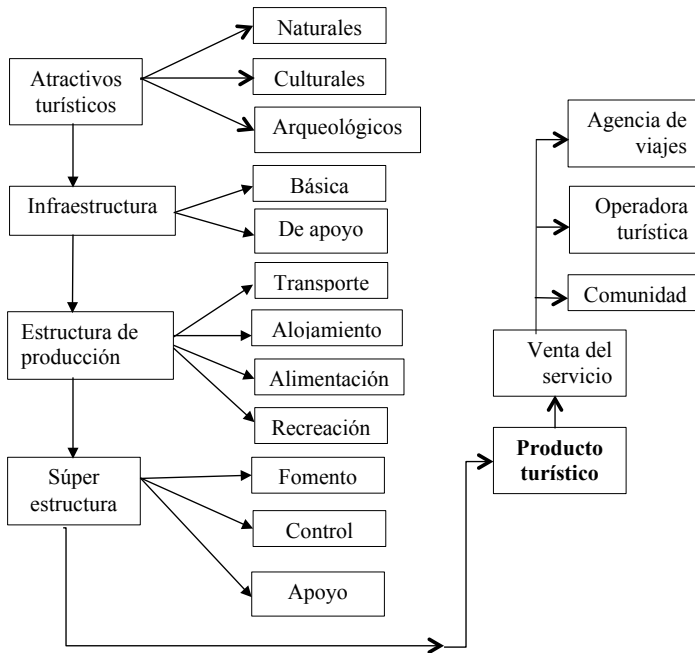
Atractivos turísticos

Naturales

Culturales

Arqueológicos

Infraestructura

Básica

De apoyo

Estructura de producción

Transporte

Alojamiento

Alimentación

Recreación

Súper estructura

Fomento

Control

Apoyo

Producto turístico

Venta del servicio

Agencia de viajes

Operadora turística

Comunidad